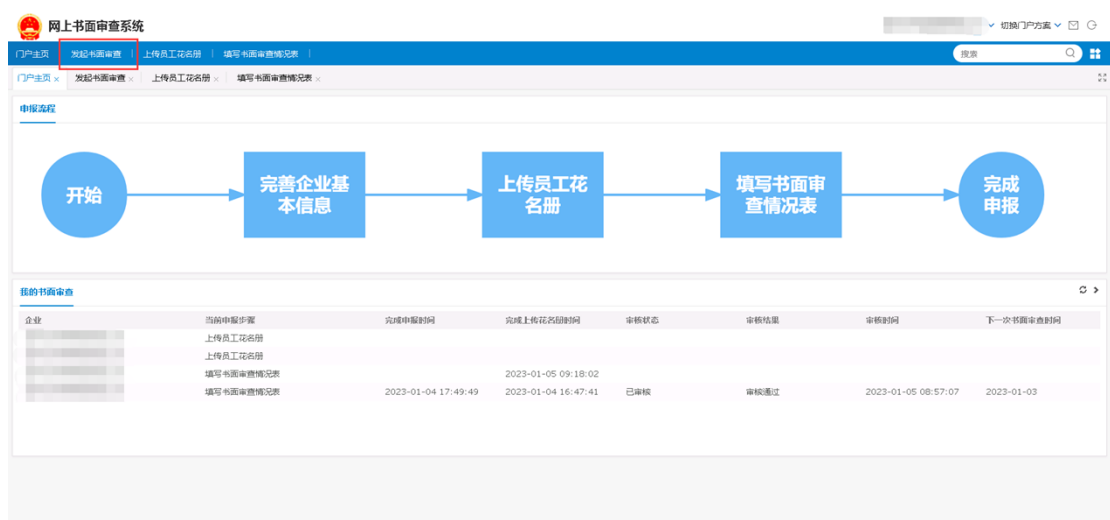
网上书面审查系统

切换门户方案

门户主页 | 发起书面审查 | 上传员工花名册 | 填写书面审查情况表 |

搜索

门户主页 × | 发起书面审查 × | 上传员工花名册 × | 填写书面审查情况表 ×

申报流程

开始

完善企业基本信息

上传员工花名册

填写书面审查情况表

完成申报

我的书面审查

| 企业 | 当前申报步骤 | 完成申报时间 | 完成上传花名册时间 | 审核状态 | 审核结果 | 审核时间 | 下一次书面审查时间 |
|---|---|---|---|---|---|---|---|
| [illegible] | 上传员工花名册 | | | | | | |
| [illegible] | 上传员工花名册 | | | | | | |
| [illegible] | 填写书面审查情况表 | | 2023-01-05 09:18:02 | | | | |
| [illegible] | 填写书面审查情况表 | 2023-01-04 17:49:49 | 2023-01-04 16:47:41 | 已审核 | 审核通过 | 2023-01-05 08:57:07 | 2023-01-03 |